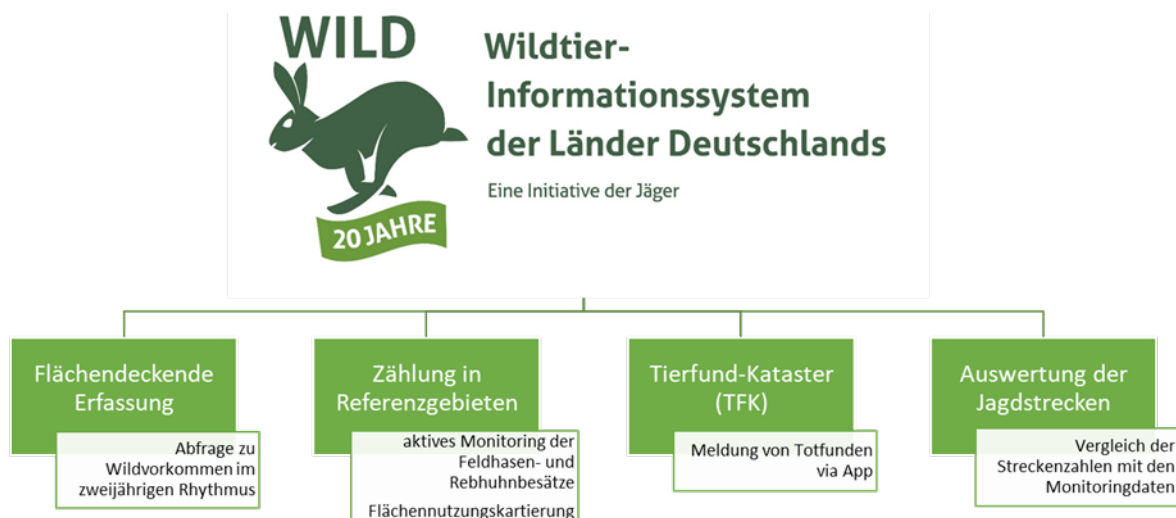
WILD

20 JAHRE

Wildtier-Informationssystem der Länder Deutschlands

Eine Initiative der Jäger

Flächendeckende Erfassung

Abfrage zu Wildvorkommen im zweijährigen Rhythmus

Zählung in Referenzgebieten

aktives Monitoring der Feldhasen- und Rebhuhnbesätze

Flächennutzungskartierung

Tierfund-Kataster (TFK)

Meldung von Totfunden via App

Auswertung der Jagdstrecken

Vergleich der Streckenzahlen mit den Monitoringdaten